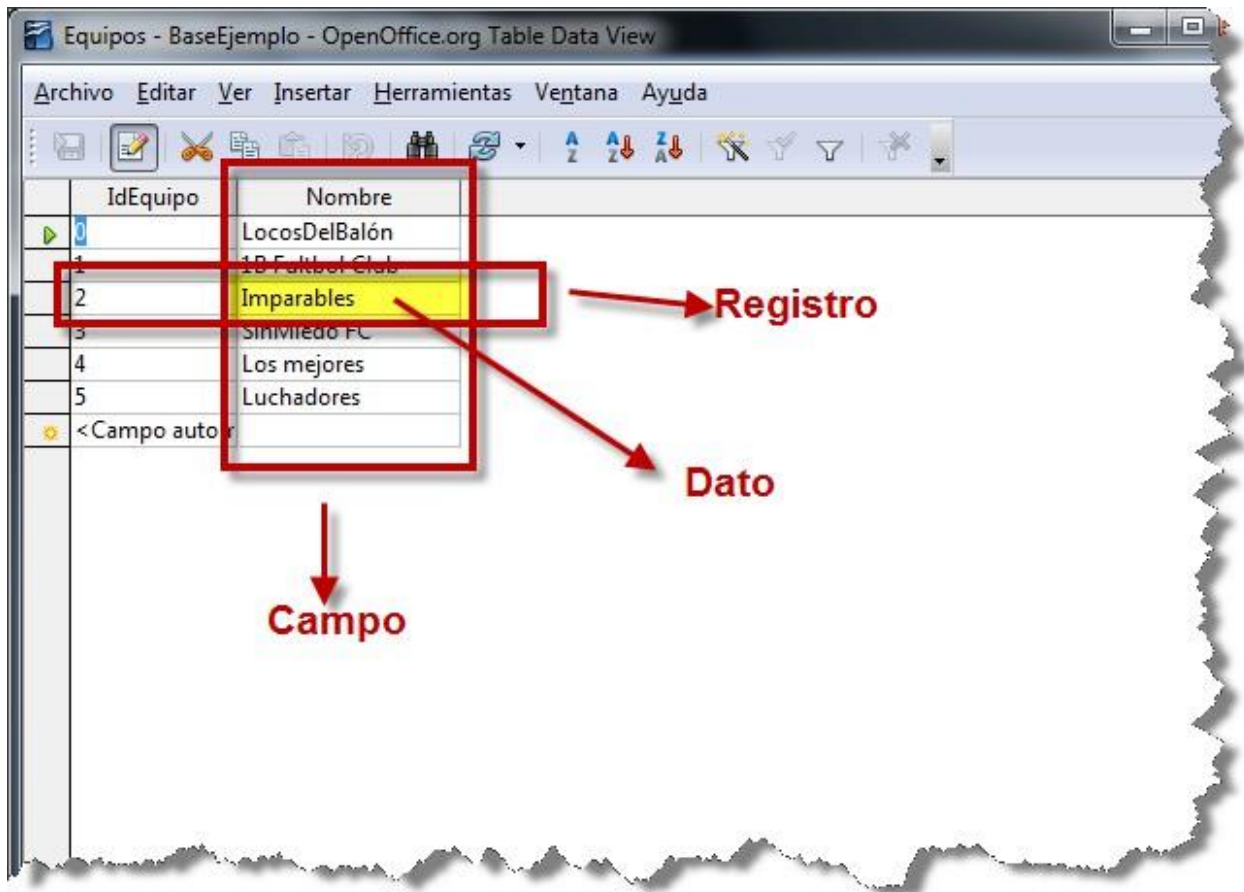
Equipos - BaseEjemplo - OpenOffice.org Table Data View

Archivo Editar Ver Insertar Herramientas Ventana Ayuda

| IdEquipo | Nombre |
|---|---|
| 0 | LocosDelBalón |
| 1 | 1B Fultbol Club |
| 2 | Imparables |
| 3 | SinMiedo FC |
| 4 | Los mejores |
| 5 | Luchadores |
| <Campo auto | |

Registro

Dato

Campo